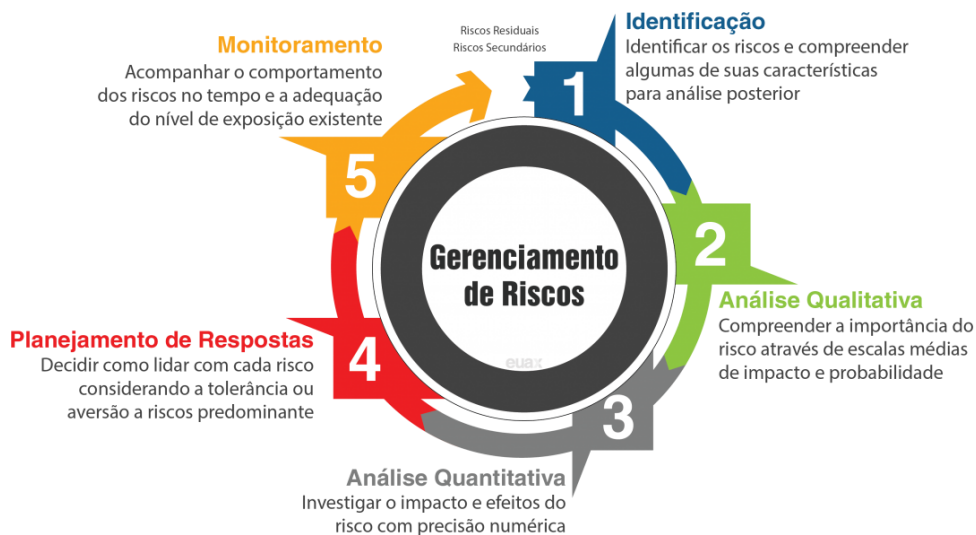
Monitoramento
Acompanhar o comportamento dos riscos no tempo e a adequação do nível de exposição existente

Riscos Residuais
Riscos Secundários

Identificação
Identificar os riscos e compreender algumas de suas características para análise posterior

1

5

Gerenciamento de Riscos

euax

2

Análise Qualitativa
Compreender a importância do risco através de escalas médias de impacto e probabilidade

Planejamento de Respostas
Decidir como lidar com cada risco considerando a tolerância ou aversão a riscos predominante

4

3

Análise Quantitativa
Investigar o impacto e efeitos do risco com precisão numérica